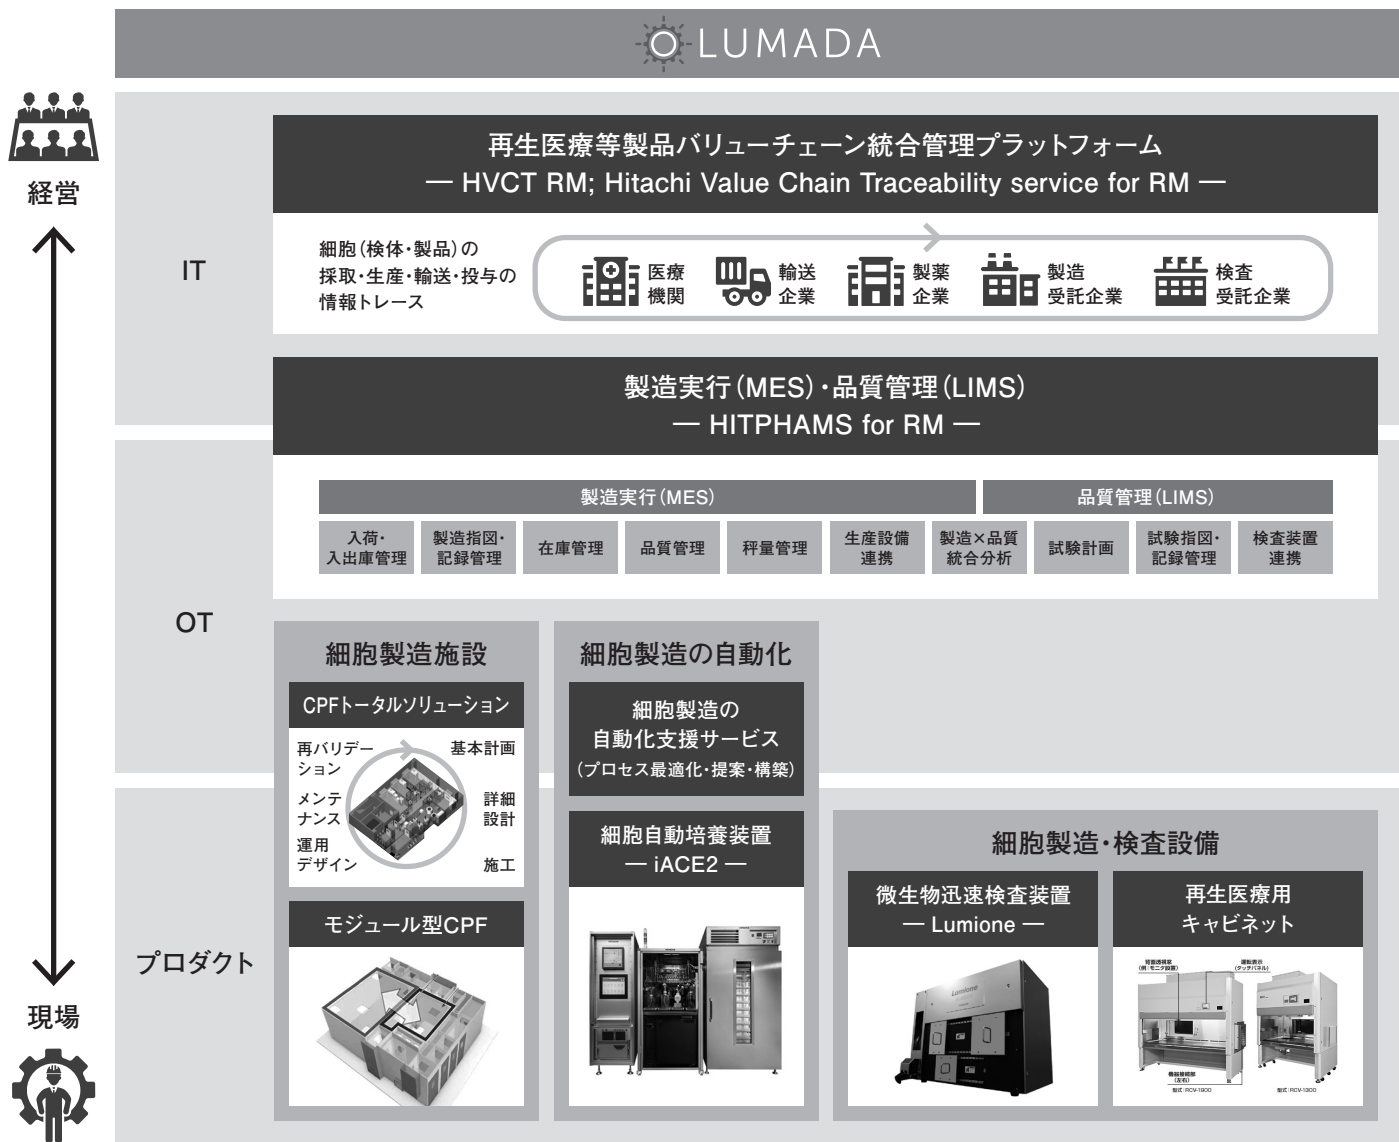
LUMADA

経営

現場

IT

OT

プロダクト

再生医療等製品バリューチェーン統合管理プラットフォーム
— HVCT RM; Hitachi Value Chain Traceability service for RM —

細胞（検体・製品）の採取・生産・輸送・投与の情報トレース

医療機関

輸送企業

製薬企業

製造受託企業

検査受託企業

製造実行（MES）・品質管理（LIMS）
— HITPHAMS for RM —

| 製造実行（MES） | | | | | | | 品質管理（LIMS） | | |
|---|---|---|---|---|---|---|---|---|---|
| 入荷・入出庫管理 | 製造指図・記録管理 | 在庫管理 | 品質管理 | 秤量管理 | 生産設備連携 | 製造×品質統合分析 | 試験計画 | 試験指図・記録管理 | 検査装置連携 |

細胞製造施設

CPFトータルソリューション

再バリデーション

基本計画

メンテナンス

詳細設計

運用デザイン

施工

モジュール型CPF

細胞製造の自動化

細胞製造の自動化支援サービス
（プロセス最適化・提案・構築）

細胞自動培養装置
— iACE2 —

細胞製造・検査設備

微生物迅速検査装置
— Lumione —

Lumione

再生医療用キャビネット

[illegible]

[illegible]

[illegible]

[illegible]

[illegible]